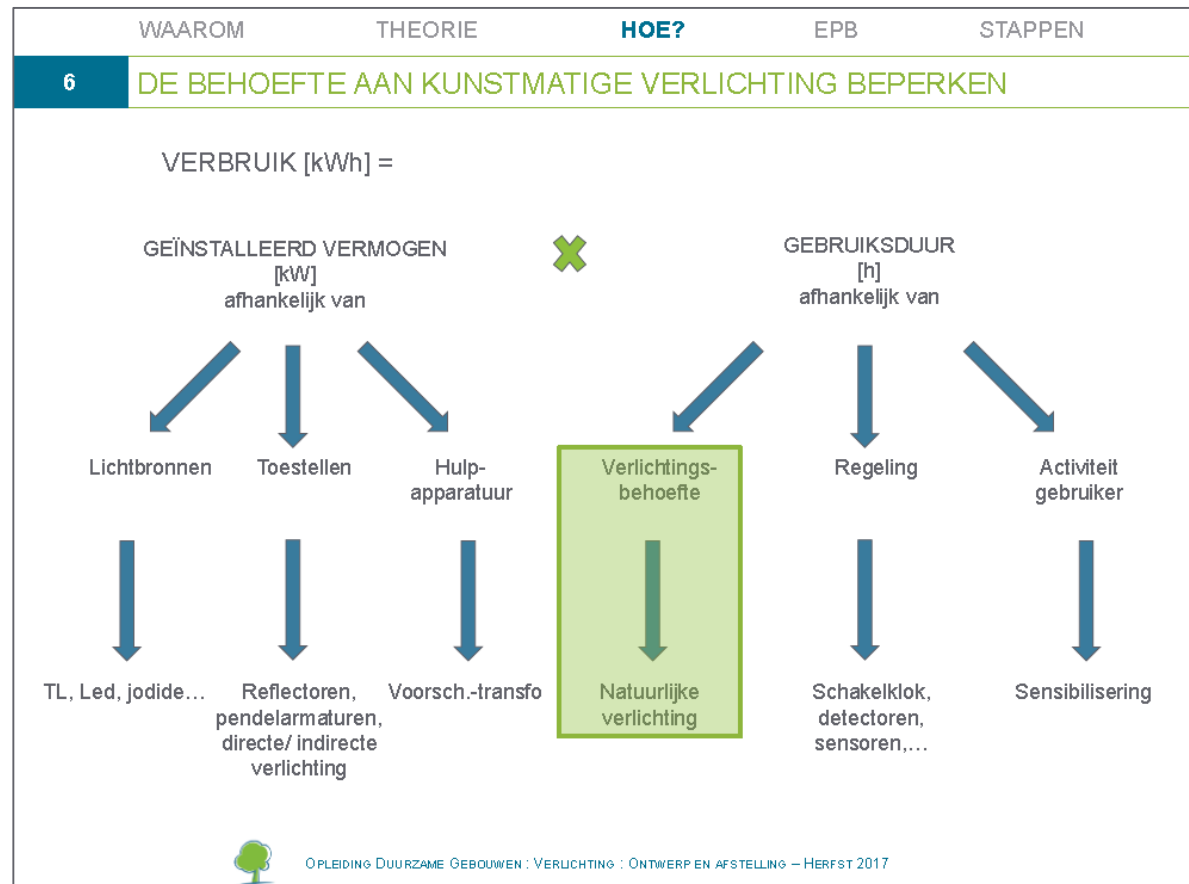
WAAROM THEORIE HOE? EPB STAPPEN

6 DE BEHOEFTE AAN KUNSTMATIGE VERLICHTING BEPERKEN

VERBRUIK [kWh] =

GEÏNSTALLEERD VERMOGEN [kW] afhankelijk van

GEBRUIKSDUUR [h] afhankelijk van

Lichtbronnen

Toestellen

Hulpapparatuur

Verlichtingsbehoefte

Regeling

Activiteit gebruiker

TL, Led, jodide…

Reflectoren, pendelarmaturen, directe/ indirecte verlichting

Voorsch.-transfo

Natuurlijke verlichting

Schakelklok, detectoren, sensoren,…

Sensibilisering

Opleiding Duurzame Gebouwen : Verlichting : Ontwerp en afstelling – Herfst 2017